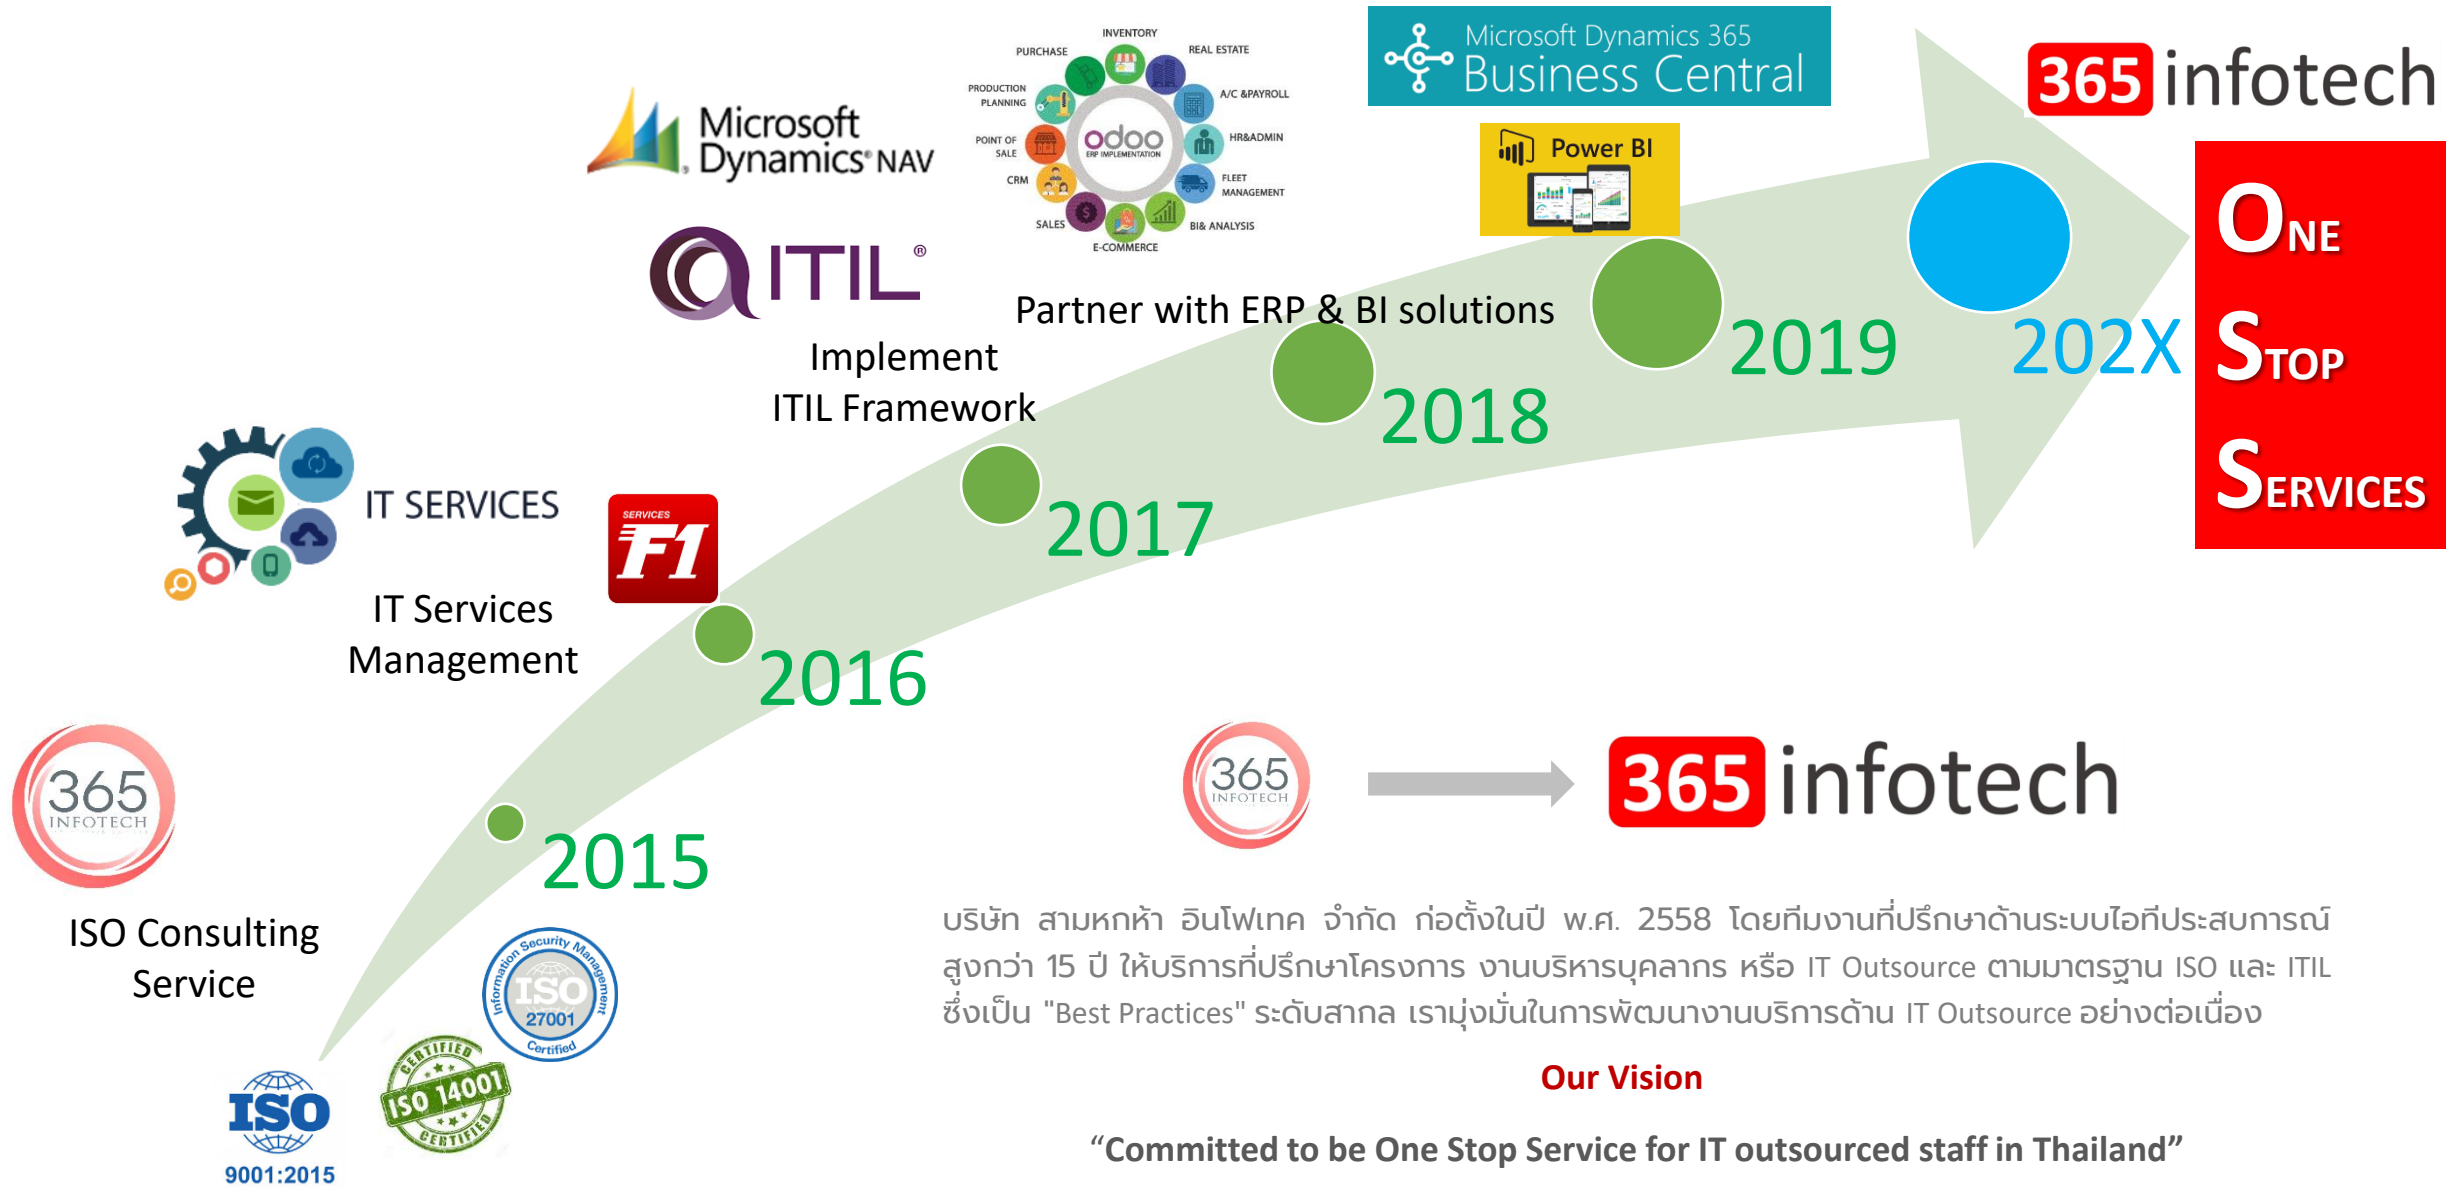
Microsoft Dynamics NAV

INVENTORY
PURCHASE
REAL ESTATE
PRODUCTION PLANNING
A/C &PAYROLL
POINT OF SALE
odoo
ERP IMPLEMENTATION
HR&ADMIN
CRM
FLEET MANAGEMENT
SALES
BI& ANALYSIS
E-COMMERCE

Microsoft Dynamics 365
Business Central

Power BI

365 infotech

ONE
STOP
SERVICES

ITIL®

Partner with ERP & BI solutions

Implement
ITIL Framework

2019
202X
2018
2017

IT SERVICES

SERVICES
F1

IT Services
Management

2016

365
INFOTECH

ISO Consulting
Service

2015

Information Security Management
ISO
27001
Certified

CERTIFIED
ISO 14001
CERTIFIED

ISO
9001:2015

365
INFOTECH

365 infotech

บริษัท สามหกห้า อินโฟเทค จำกัด ก่อตั้งในปี พ.ศ. 2558 โดยทีมงานที่ปรึกษาด้านระบบไอทีประสบการณ์สูงกว่า 15 ปี ให้บริการที่ปรึกษาโครงการ งานบริหารบุคลากร หรือ IT Outsource ตามมาตรฐาน ISO และ ITIL ซึ่งเป็น "Best Practices" ระดับสากล เรามุ่งมั่นในการพัฒนางานบริการด้าน IT Outsource อย่างต่อเนื่อง

Our Vision

“Committed to be One Stop Service for IT outsourced staff in Thailand”